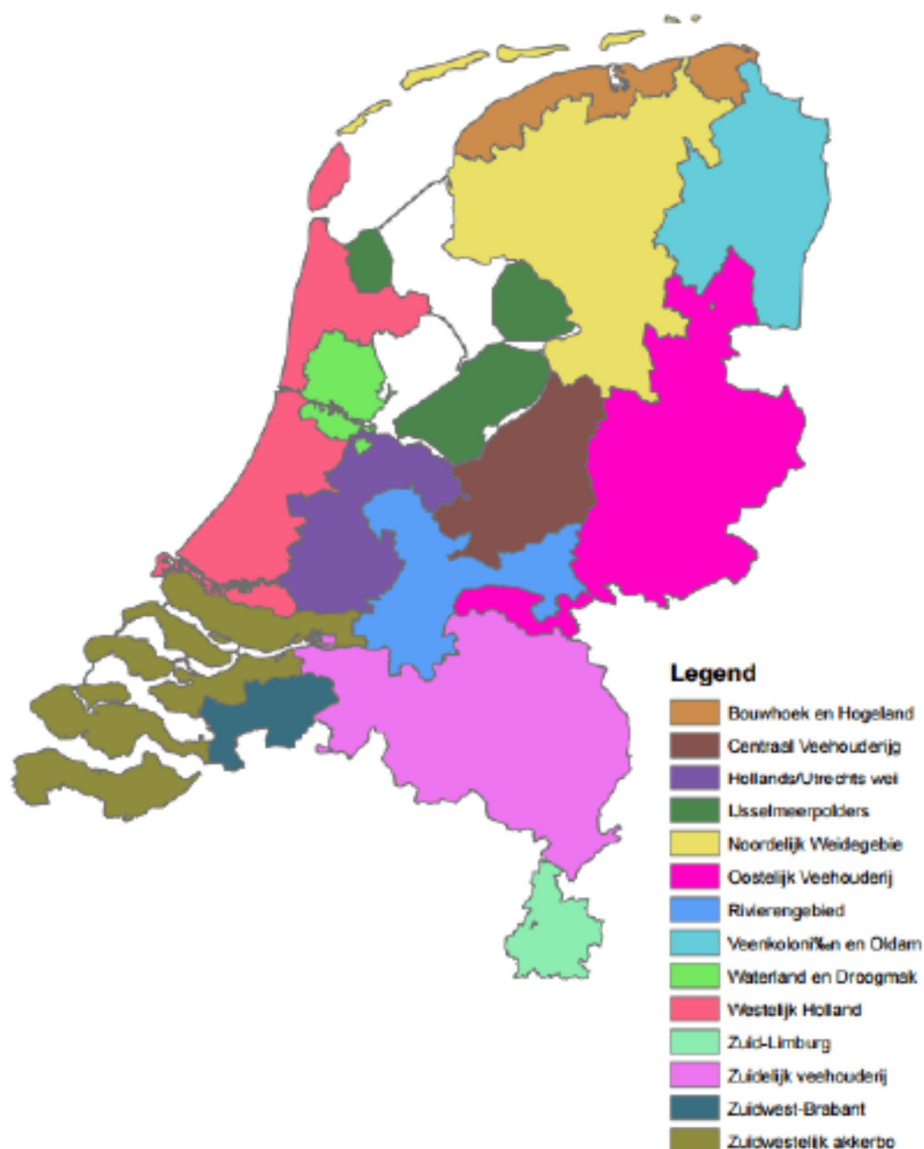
Legend

Bouwhoek en Hogeland
Centraal Veehouderijg
Hollands/Utrechts wei
Lsselmeerpolders
Noordelijk Weidegebie
Oostelijk Veehouderij
Rivierengebied
Veenkoloni%n en Oldam
Waterland en Droogmak
Westelijk Holland
Zuid-Limburg
Zuidelijk veehouderij
Zuidwest-Brabant
Zuidwestelijk akkerbo